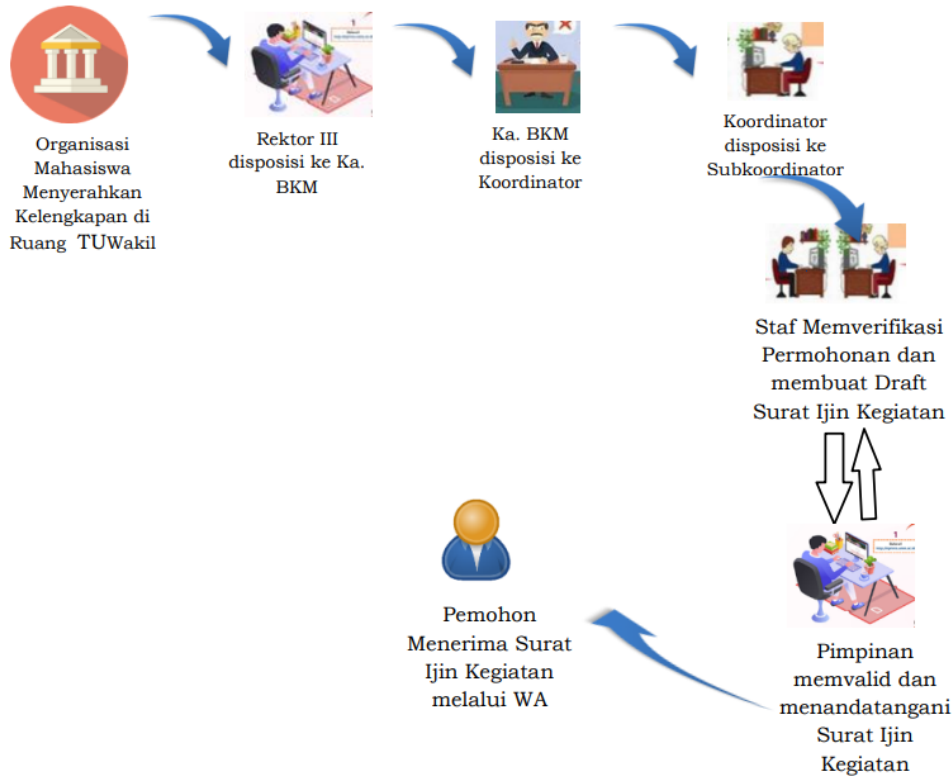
Organisasi Mahasiswa Menyerahkan Kelengkapan di Ruang TUWakil

Rektor III disposisi ke Ka. BKM

Ka. BKM disposisi ke Koordinator

Koordinator disposisi ke Subkoordinator

Staf Memverifikasi Permohonan dan membuat Draft Surat Ijin Kegiatan

Pimpinan memvalid dan menandatangani Surat Ijin Kegiatan

Pemohon Menerima Surat Ijin Kegiatan melalui WA